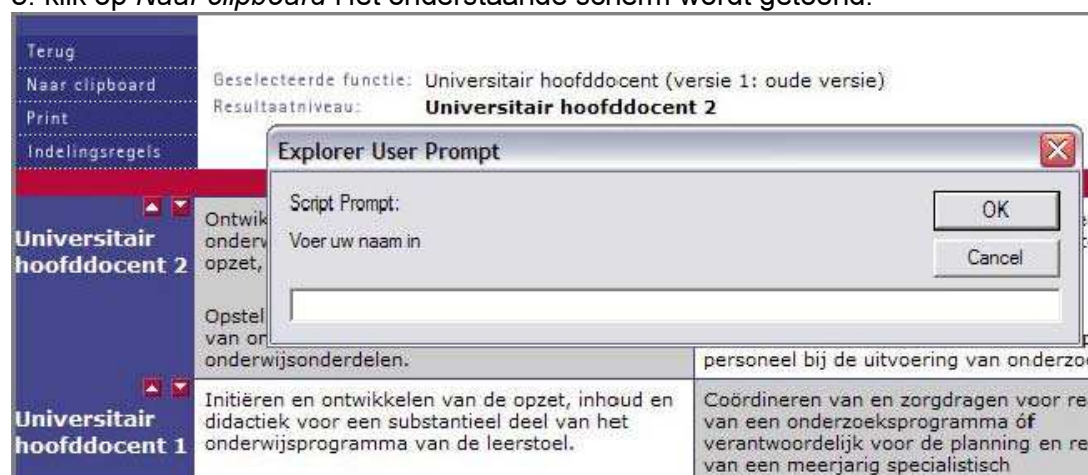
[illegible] Klik op *Naar clipboard* Het onderstaande scherm wordt getoond.

Terug
Naar clipboard
Print
Indelingsregels

Geselecteerde functie: Universitair hoofddocent (versie 1: oude versie)
Resultaatniveau: **Universitair hoofddocent 2**

Explorer User Prompt

Script Prompt:
Voer uw naam in

OK
Cancel

Universitair hoofddocent 2

Ontwik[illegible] onderw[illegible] opzet, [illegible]

Opstel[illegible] van on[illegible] onderwijsonderdelen.

personeel bij de uitvoering van onderzo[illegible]

Universitair hoofddocent 1

Initiëren en ontwikkelen van de opzet, inhoud en didactiek voor een substantieel deel van het onderwijsprogramma van de leerstoel.

Coördineren van en zorgdragen voor re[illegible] van een onderzoeksprogramma óf verantwoordelijk voor de planning en re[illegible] van een meerjarig specialistisch